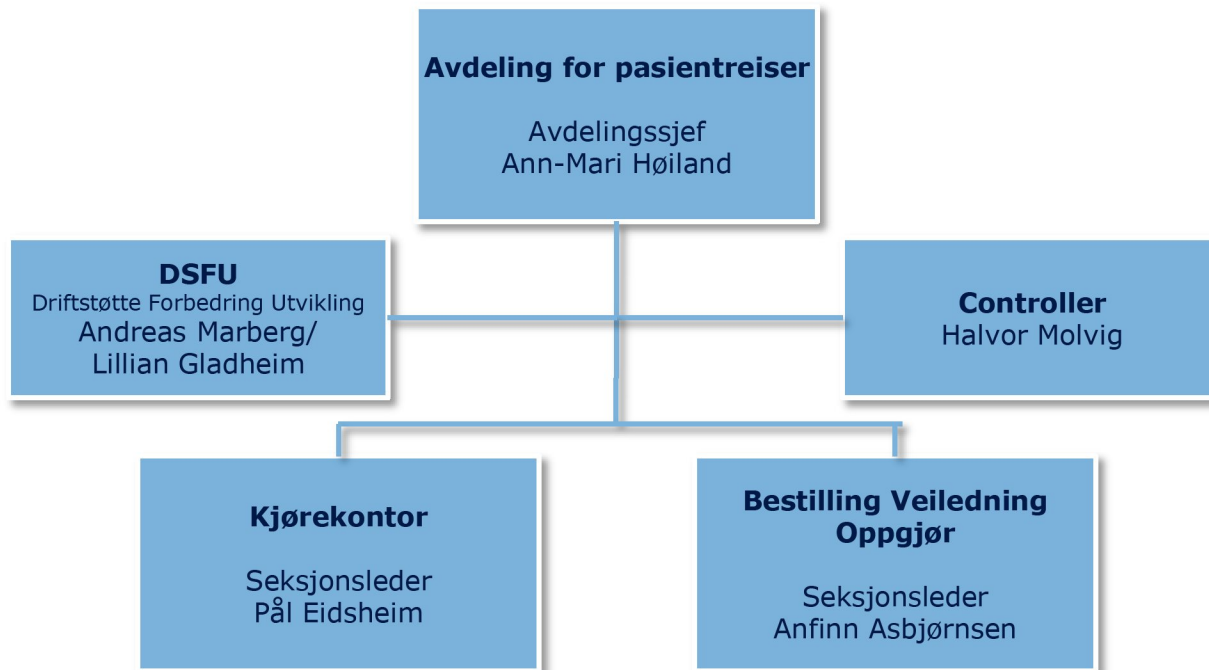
Avdeling for pasientreiser

Avdelingssjef
Ann-Mari Høiland

DSFU
Driftstøtte Forbedring Utvikling
Andreas Marberg/
Lillian Gladheim

Controller
Halvor Molvig

Kjørekontor

Seksjonsleder
Pål Eidsheim

Bestilling Veiledning Oppgjør

Seksjonsleder
Anfinn Asbjørnsen